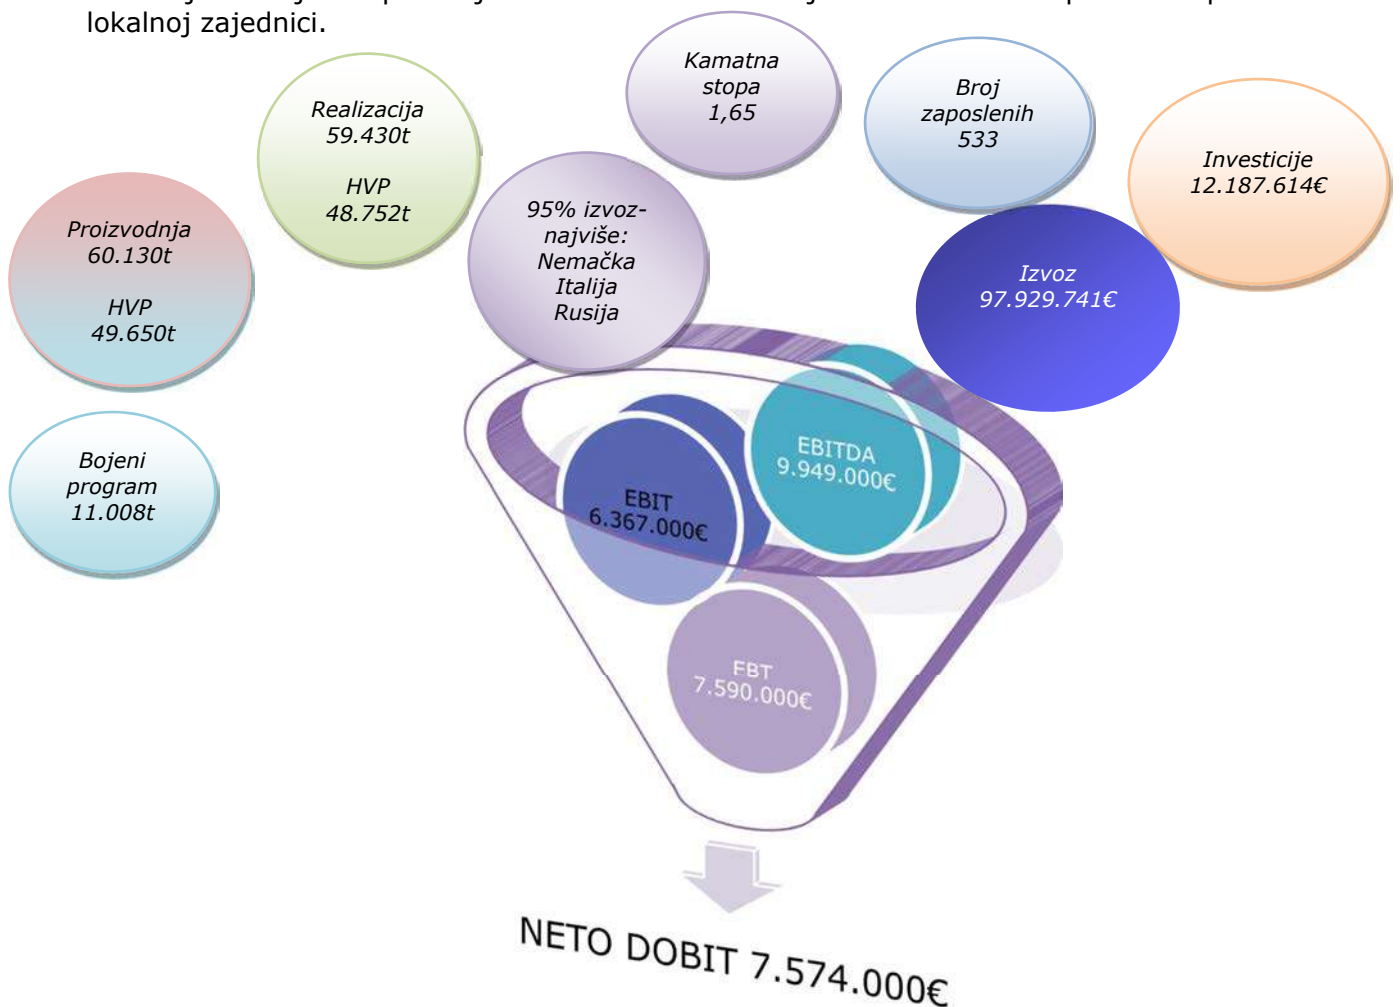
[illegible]
lokalnoj zajednici.

Kamatna stopa 1,65

Broj zaposlenih 533

Realizacija 59.430t

HVP 48.752t

Investicije 12.187.614€

Proizvodnja 60.130t

HVP 49.650t

95% izvoz- najviše: Nemačka Italija Rusija

Izvoz 97.929.741€

Bojeni program 11.008t

EBITDA 9.949.000€

EBIT 6.367.000€

EBT 7.590.000€

NETO DOBIT 7.574.000€